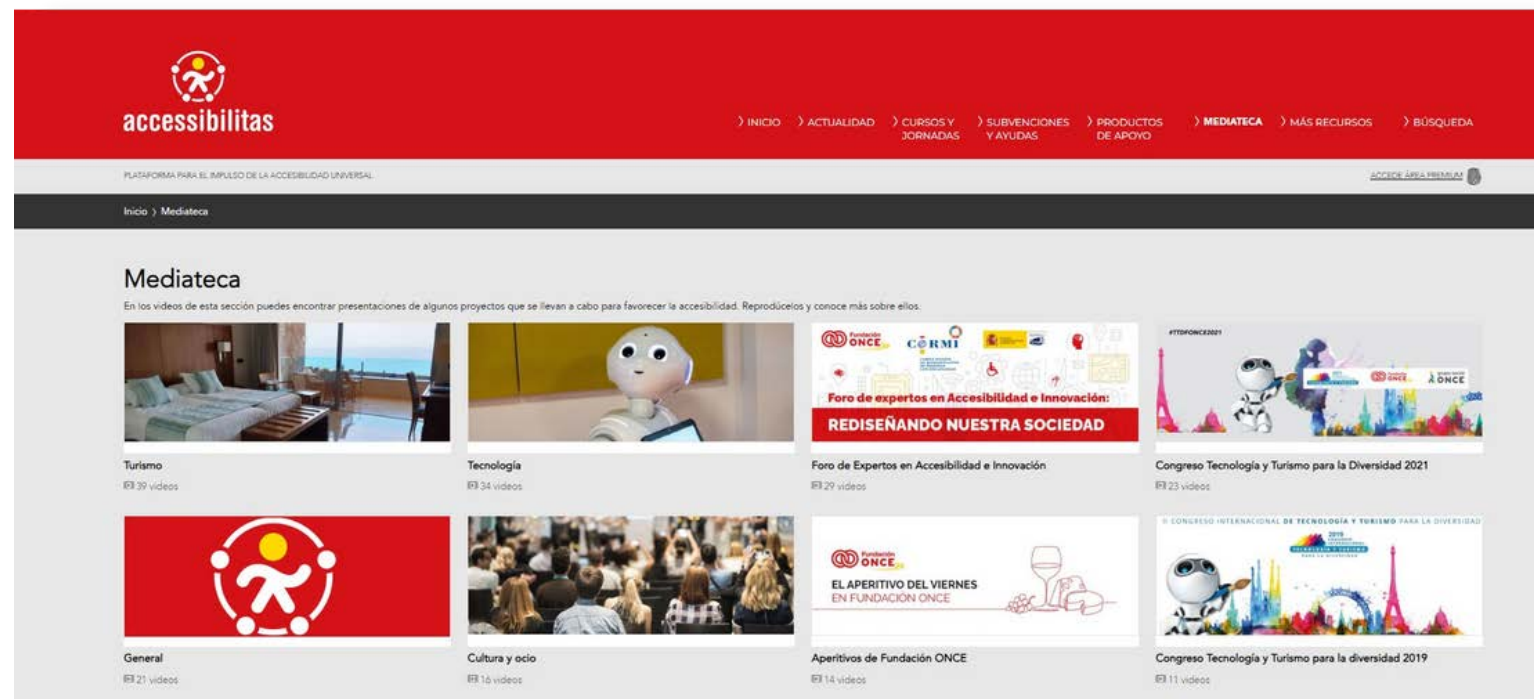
accessibilitas

〉INICIO 〉ACTUALIDAD 〉CURSOS Y JORNADAS 〉SUBVENCIONES Y AYUDAS 〉PRODUCTOS DE APOYO 〉MEDIATECA 〉MÁS RECURSOS 〉BÚSQUEDA

PLATAFORMA PARA EL IMPULSO DE LA ACCESIBILIDAD UNIVERSAL

ACCEDE ÁREA PREMIUM

Inicio 〉 Mediateca

Mediateca

En los videos de esta sección puedes encontrar presentaciones de algunos proyectos que se llevan a cabo para favorecer la accesibilidad. Reprodúcelos y conoce más sobre ellos.

Fundación ONCE CERMI

Foro de expertos en Accesibilidad e Innovación:

REDISEÑANDO NUESTRA SOCIEDAD

#TTDFONCE2021

Fundación ONCE

Turismo
39 videos

Tecnología
34 videos

Foro de Expertos en Accesibilidad e Innovación
29 videos

Congreso Tecnología y Turismo para la Diversidad 2021
23 videos

Fundación ONCE

EL APERITIVO DEL VIERNES
EN FUNDACIÓN ONCE

II CONGRESO INTERNACIONAL DE TECNOLOGÍA Y TURISMO PARA LA DIVERSIDAD

General
21 videos

Cultura y ocio
16 videos

Aperitivos de Fundación ONCE
14 videos

Congreso Tecnología y Turismo para la diversidad 2019
11 videos